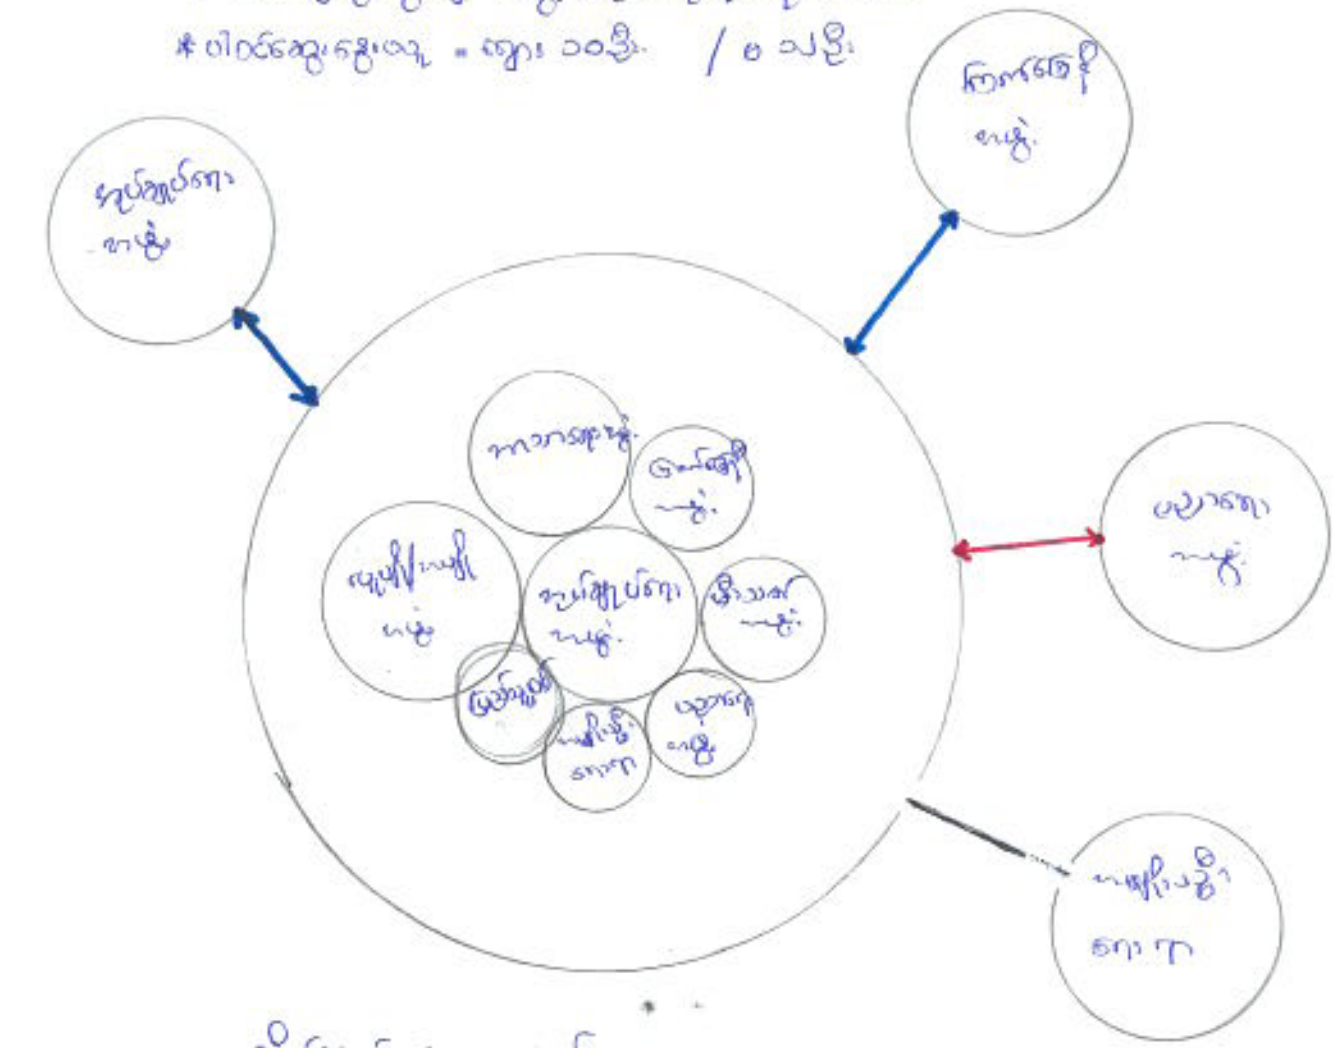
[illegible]

* ပါဝင်ဆွေးနွေးသူ = ကျား ၁၀ဦး / ၈ သဦး

ကြက်တော် ဆိုင်

ဒုပ်ချုပ်ကော ဆိုင်

ဘုတ်ကြော် ရွာ

မာဘေးရှောရွာ

မြောက်ချိုင် ရွာ

မှုတ်ပြည်ဆိုင် ဆိုင်

ဒုပ်ချုပ်ကော ဆိုင်

မြို့သစ် ရွာ

မြတ်ချိုင်

ဆိုင်ပြင် ကော

ယွာကော ဆိုင်

ယွာကော ဆိုင်

ဆိုင်ပြင် ကော

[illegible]